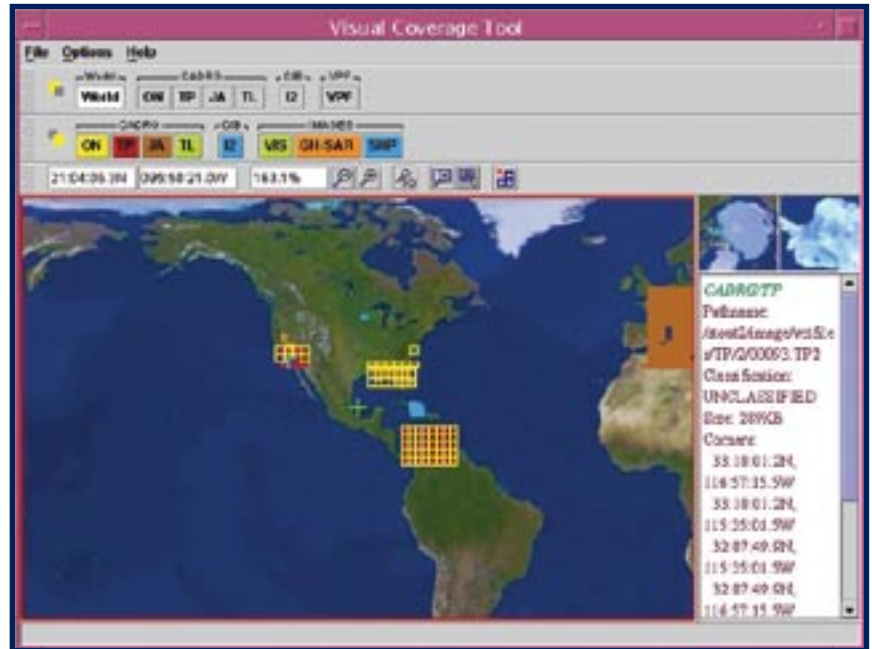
Visual Coverage Tool

File Options Help

World CADRG CIB VPF
World ON TP JA TL I2 VPF

CADRG CIB IMAGES
ON TP JA TL I2 VRS GH-SAR SMP

21:04:06.3N 0W:58:21.0W 163.1%

CADRG/TP
Pathname: /nost24mage/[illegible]/TP/2/00093.TP2
Classification: UNCLASSIFIED
Size: 209KB
Corners:
33:18:01.2N, 116:57:15.5W
33:18:01.2N, 115:35:01.5W
32:07:49.8N, 115:35:01.5W
32:07:49.8N, 116:57:15.5W